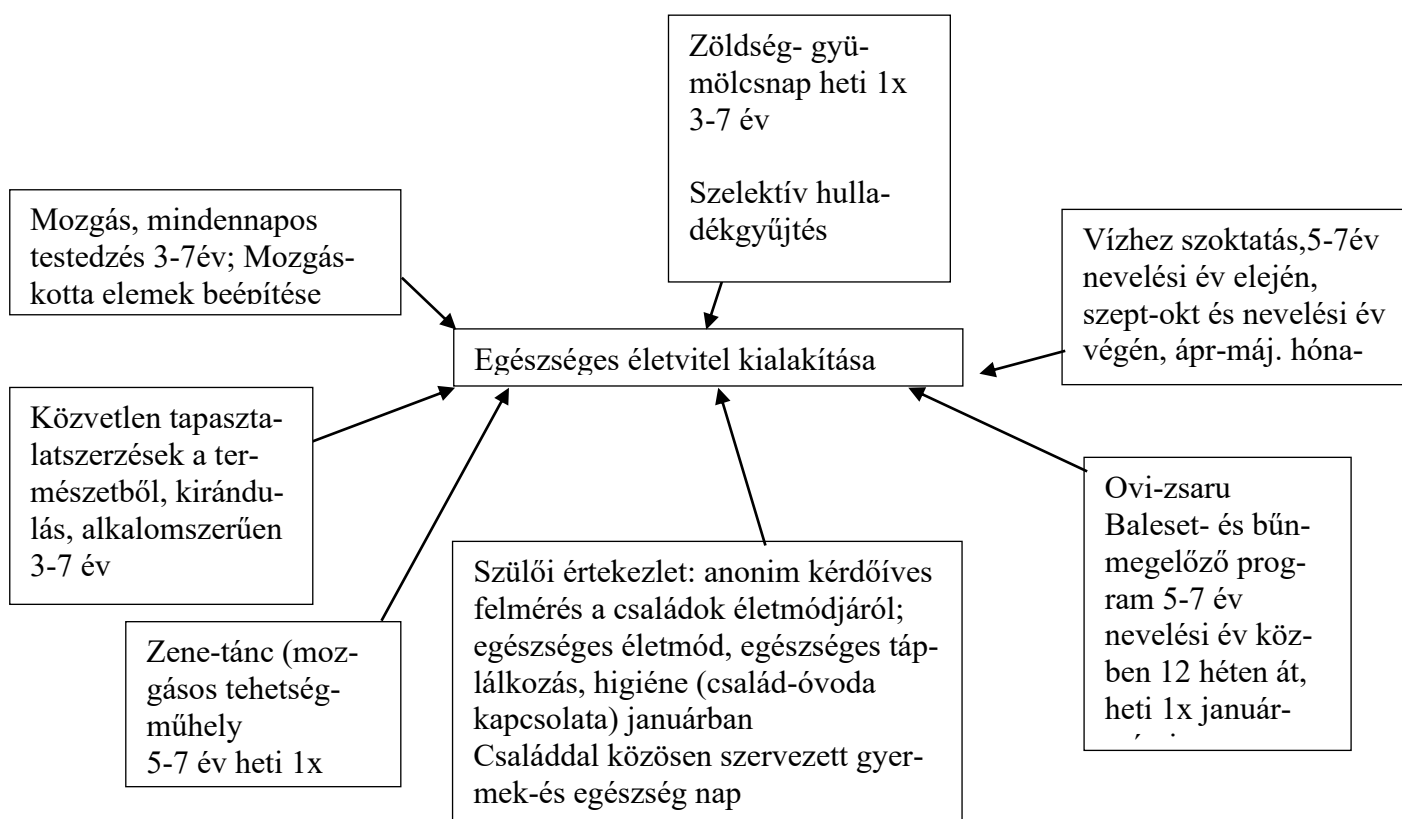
Zöldség- gyümölcsnap heti 1x
3-7 év

Szelektív hulladékgyűjtés

Mozgás, mindennapos testedzés 3-7év; Mozgáskotta elemek beépítése

Vízhez szoktatás,5-7év nevelési év elején, szept-okt és nevelési év végén, ápr-máj. hóna-

Egészséges életvitel kialakítása

Közvetlen tapasztalatszerzések a természetből, kirándulás, alkalomszerűen 3-7 év

Ovi-zsaru
Baleset- és bűnmegelőző program 5-7 év nevelési év közben 12 héten át, heti 1x január-
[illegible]

Szülői értekezlet: anonim kérdőíves felmérés a családok életmódjáról; egészséges életmód, egészséges táplálkozás, higiéne (család-óvoda kapcsolata) januárban
Családdal közösen szervezett gyermek-és egészség nap

Zene-tánc (mozgásos tehetségműhely
5-7 év heti 1x